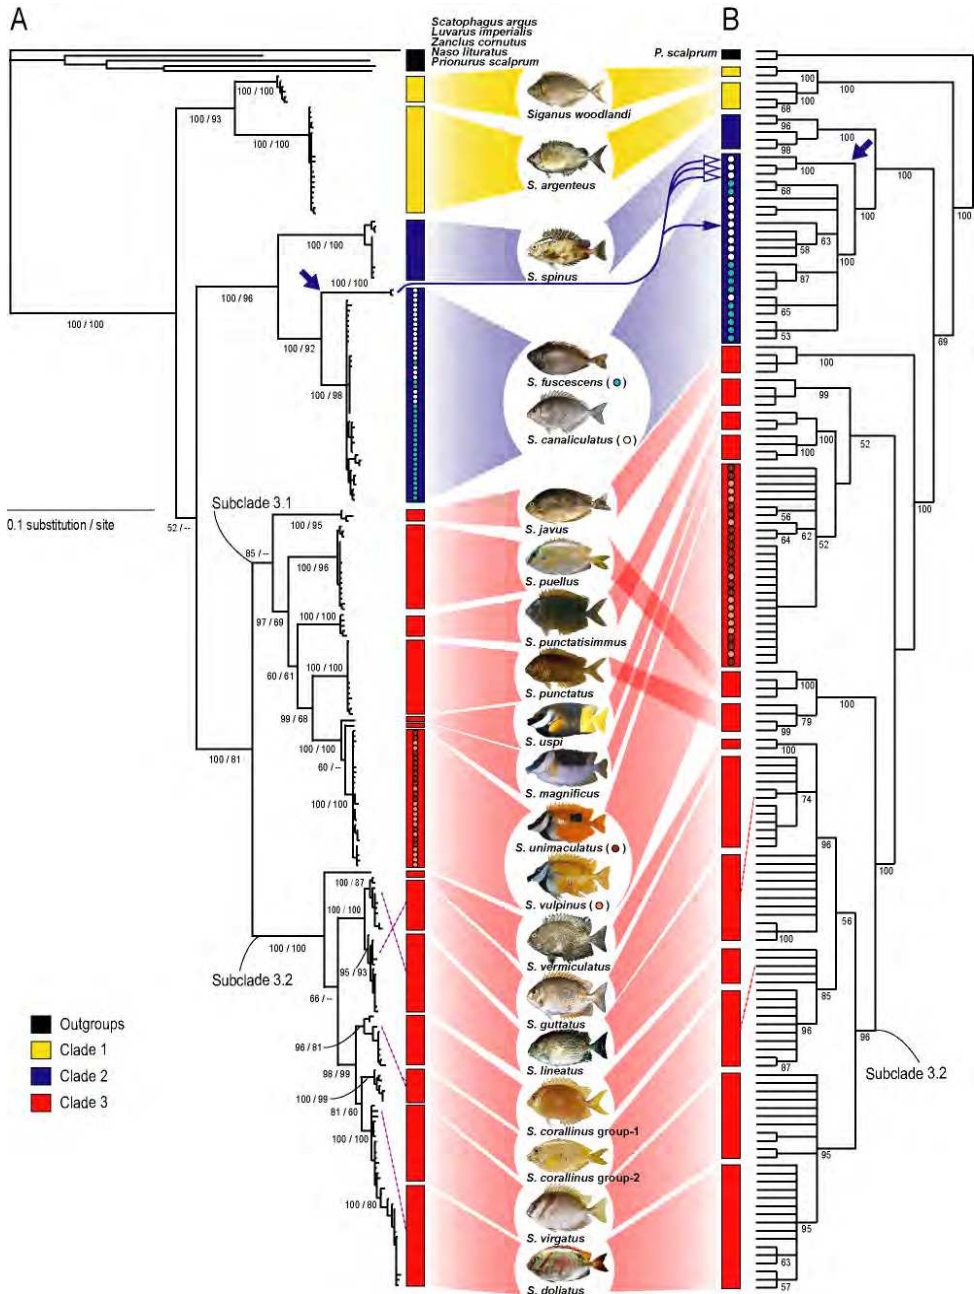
A

Scatophagus argus
Luvarus imperialis
Zanclus cornutus
Naso lituratus
Prionurus scalprum

100 / 100
100 / 93
100 / 100
100 / 100
100 / 96
100 / 100
100 / 92
100 / 98
100 / 100

0.1 substitution / site

52 / --
Subclade 3.1
85 / --
100 / 95
100 / 96
97 / 69
100 / 100
60 / 61
100 / 100
99 / 68
100 / 100
100 / 81
60 / --
100 / 100
100 / 87
100 / 100
100 / 100
Subclade 3.2
95 / 93
66 / --
96 / 81
98 / 99
100 / 99
81 / 60
100 / 100
100 / 80

Outgroups
Clade 1
Clade 2
Clade 3

Siganus woodlandi
S. argenteus
S. spinus
S. fuscescens
S. canaliculatus
S. javus
S. puellus
S. punctatisimmus
S. punctatus
S. uspi
S. magnificus
S. unimaculatus
S. vulpinus
S. vermiculatus
S. guttatus
S. lineatus
S. corallinus group-1
S. corallinus group-2
S. virgatus
S. doliatus

B

P. scalprum

100
100
68
100
96
98
100
100
100
68
100
100
58
63
100
87
65
53
69
100
99
100
100
52
56
64
62
52
100
100
100
79
99
100
74
96
100
100
56
85
96
96
87
Subclade 3.2
95
95
63
57